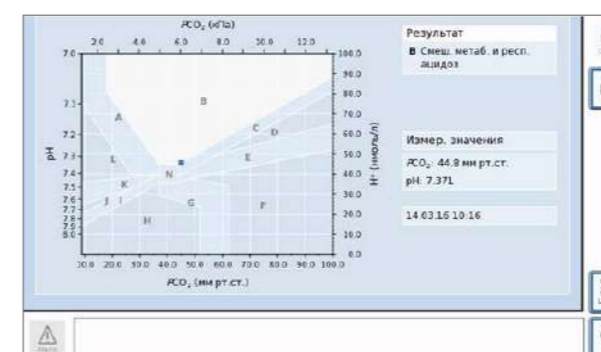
$PCO_2$ (кПа)
2.0 4.0 6.0 8.0 10.0 12.0
7.0
7.1
7.2
7.3
7.4
7.5
7.6
7.7
7.8
7.9
8.0
pH
100.0
90.0
80.0
70.0
60.0
50.0
40.0
30.0
20.0
10.0
0.0
$H^+$ (нмоль/л)
A
B
C
D
E
L
N
K
J
I
H
G
F
10.0 20.0 30.0 40.0 50.0 60.0 70.0 80.0 90.0 100.0
$PCO_2$ (мм рт.ст.)

Результат
B Смеш. метаб. и респ. ацидоз

Измер. значения
$PCO_2$: 44.8 мм рт.ст.
pH: 7.371

14.03.16 10:16